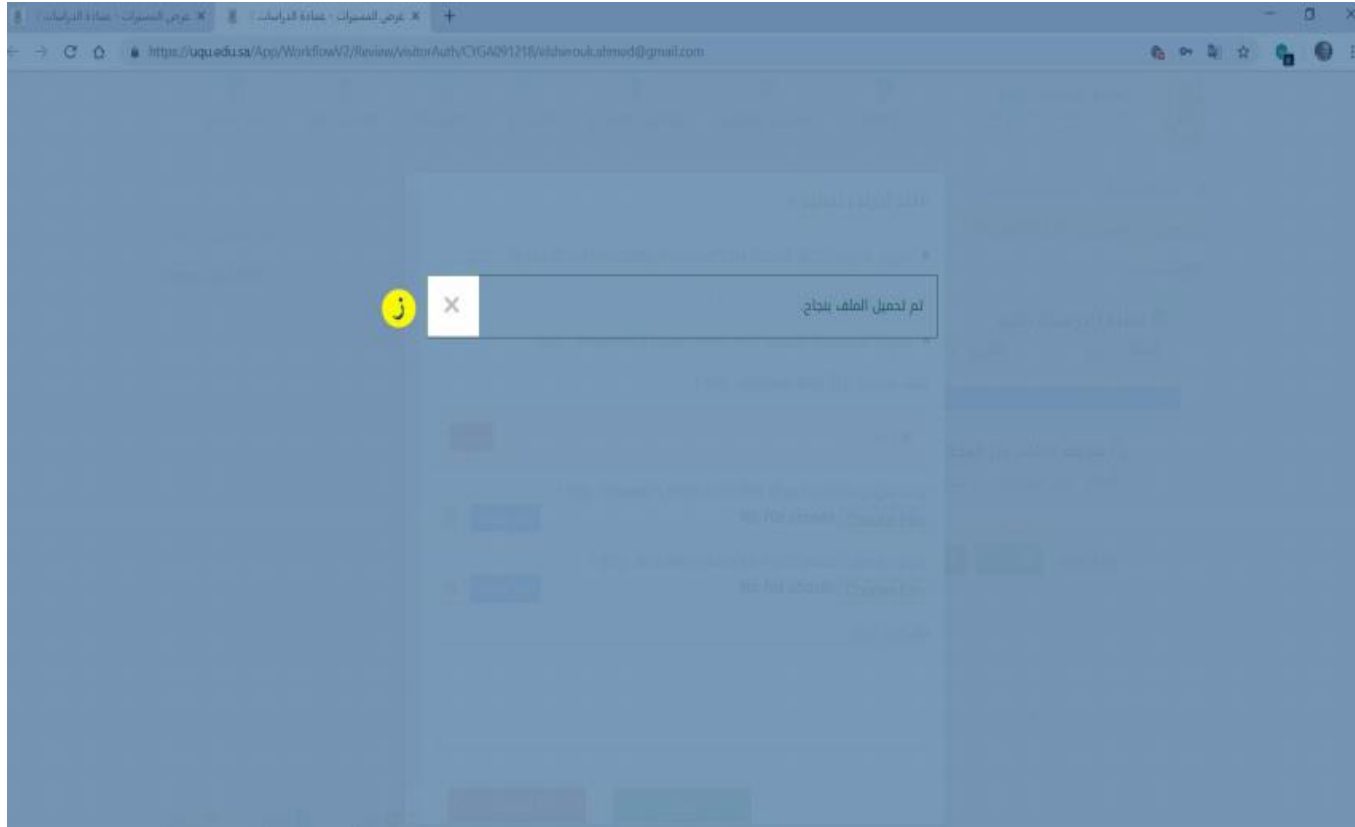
عرض المسارات - عمادة الدراسات | عرض المسارات - عمادة الدراسات | عمادة الدراسات

https://uqu.edu.sa/App/WorkflowV2/Review/VisitorAuth/CYGA091218/elshorouk.ahmed@gmail.com

تم تحميل الملف بنجاح

×

ز

No file chosen

No file chosen